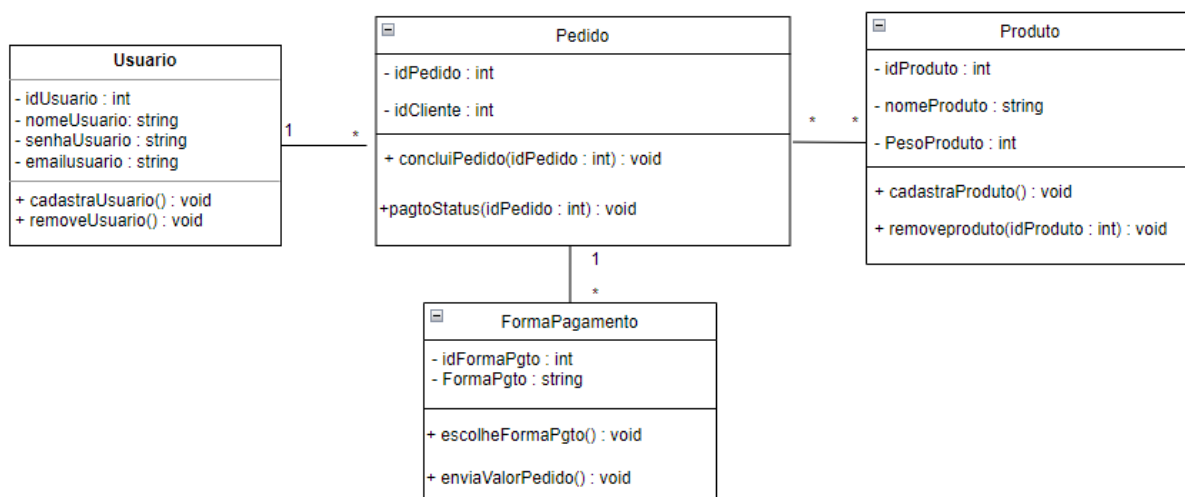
Usuario

- idUsuario : int
- nomeUsuario: string
- senhaUsuario : string
- emailusuario : string

+ cadastraUsuario() : void
+ removeUsuario() : void

1

*

Pedido

- idPedido : int

- idCliente : int

+ concluiPedido(idPedido : int) : void

+pagtoStatus(idPedido : int) : void

*

*

Produto

- idProduto : int

- nomeProduto : string

- PesoProduto : int

+ cadastraProduto() : void

+ removeproduto(idProduto : int) : void

1

*

FormaPagamento

- idFormaPgto : int
- FormaPgto : string

+ escolheFormaPgto() : void

+ enviaValorPedido() : void